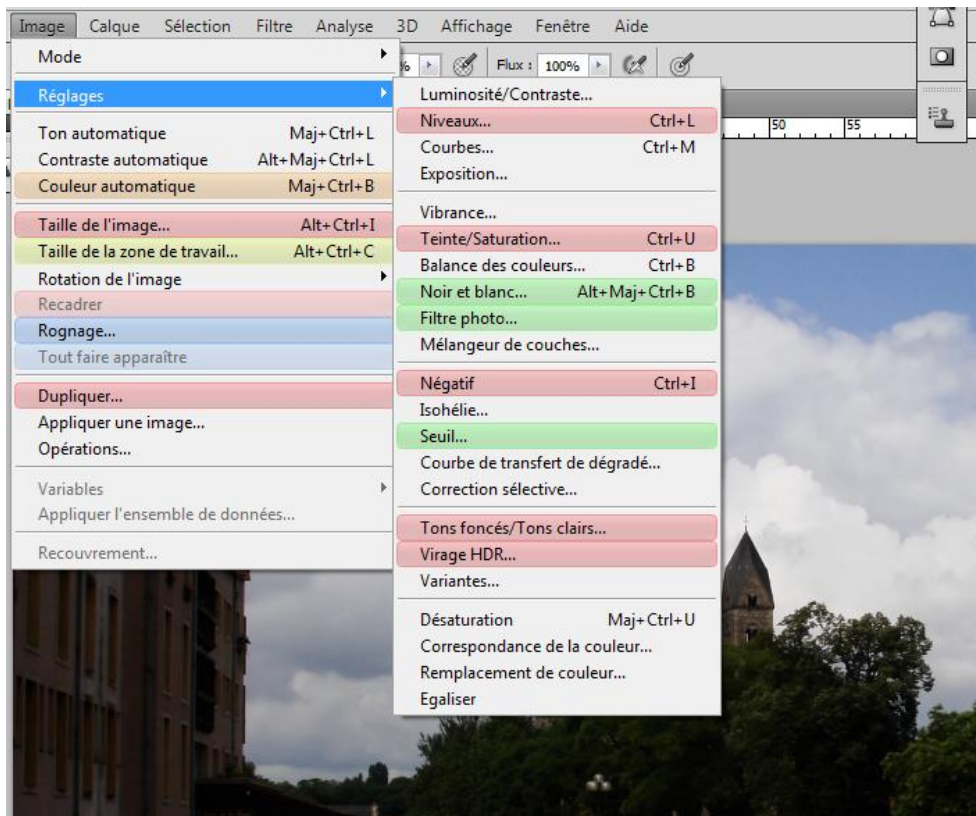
Image Calque Sélection Filtre Analyse 3D Affichage Fenêtre Aide

% Flux : 100%

50 55

Mode
Réglages
Ton automatique Maj+Ctrl+L
Contraste automatique Alt+Maj+Ctrl+L
Couleur automatique Maj+Ctrl+B
Taille de l'image... Alt+Ctrl+I
Taille de la zone de travail... Alt+Ctrl+C
Rotation de l'image
Recadrer
Rognage...
Tout faire apparaître
Dupliquer...
Appliquer une image...
Opérations...
Variables
Appliquer l'ensemble de données...
Recouvrement...

Luminosité/Contraste...
Niveaux... Ctrl+L
Courbes... Ctrl+M
Exposition...
Vibrance...
Teinte/Saturation... Ctrl+U
Balance des couleurs... Ctrl+B
Noir et blanc... Alt+Maj+Ctrl+B
Filtre photo...
Mélangeur de couches...
Négatif Ctrl+I
Isohélie...
Seuil...
Courbe de transfert de dégradé...
Correction sélective...
Tons foncés/Tons clairs...
Virage HDR...
Variantes...
Désaturation Maj+Ctrl+U
Correspondance de la couleur...
Remplacement de couleur...
Egaliser